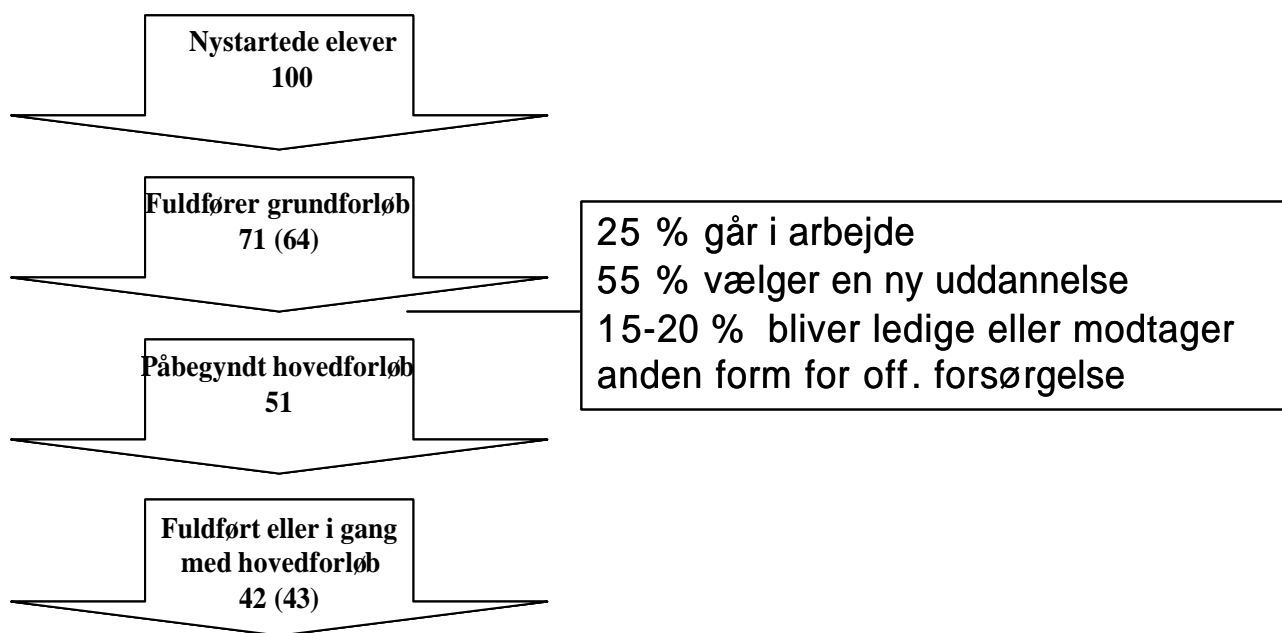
Nystartede elever
100

Fuldfører grundforløb
71 (64)

25 % går i arbejde
55 % vælger en ny uddannelse
15-20 % bliver ledige eller modtager anden form for off. forsørgelse

Påbegyndt hovedforløb
51

Fuldført eller i gang med hovedforløb
42 (43)